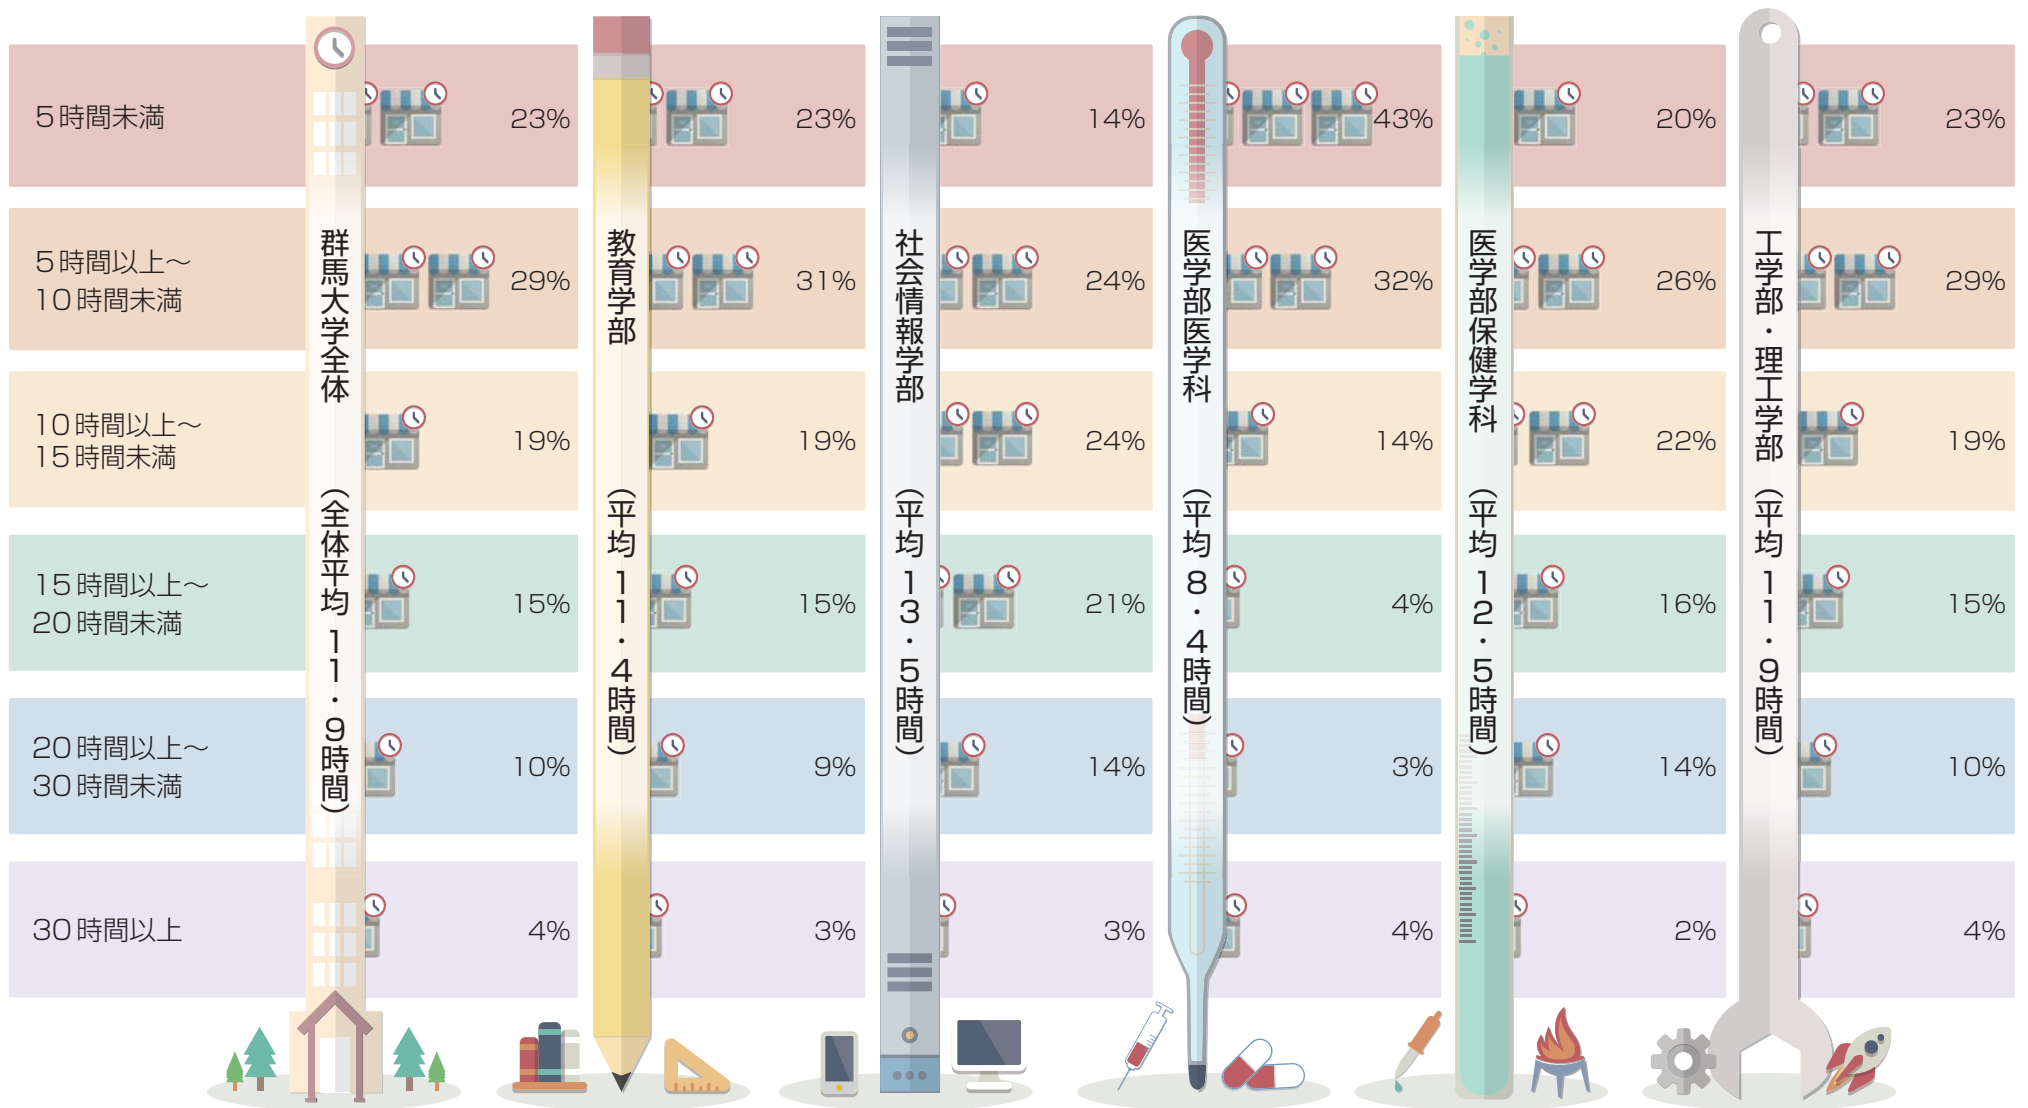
| | 群馬大学全体（全体平均11.9時間） | 教育学部（平均11.4時間） | 社会情報学部（平均13.5時間） | 医学部医学科（平均8.4時間） | 医学部保健学科（平均12.5時間） | 工学部・理工学部（平均11.9時間） |
|---|---|---|---|---|---|---|
| 5時間未満 | 23% | 23% | 14% | 43% | 20% | 23% |
| 5時間以上～10時間未満 | 29% | 31% | 24% | 32% | 26% | 29% |
| 10時間以上～15時間未満 | 19% | 19% | 24% | 14% | 22% | 19% |
| 15時間以上～20時間未満 | 15% | 15% | 21% | 4% | 16% | 15% |
| 20時間以上～30時間未満 | 10% | 9% | 14% | 3% | 14% | 10% |
| 30時間以上 | 4% | 3% | 3% | 4% | 2% | 4% |